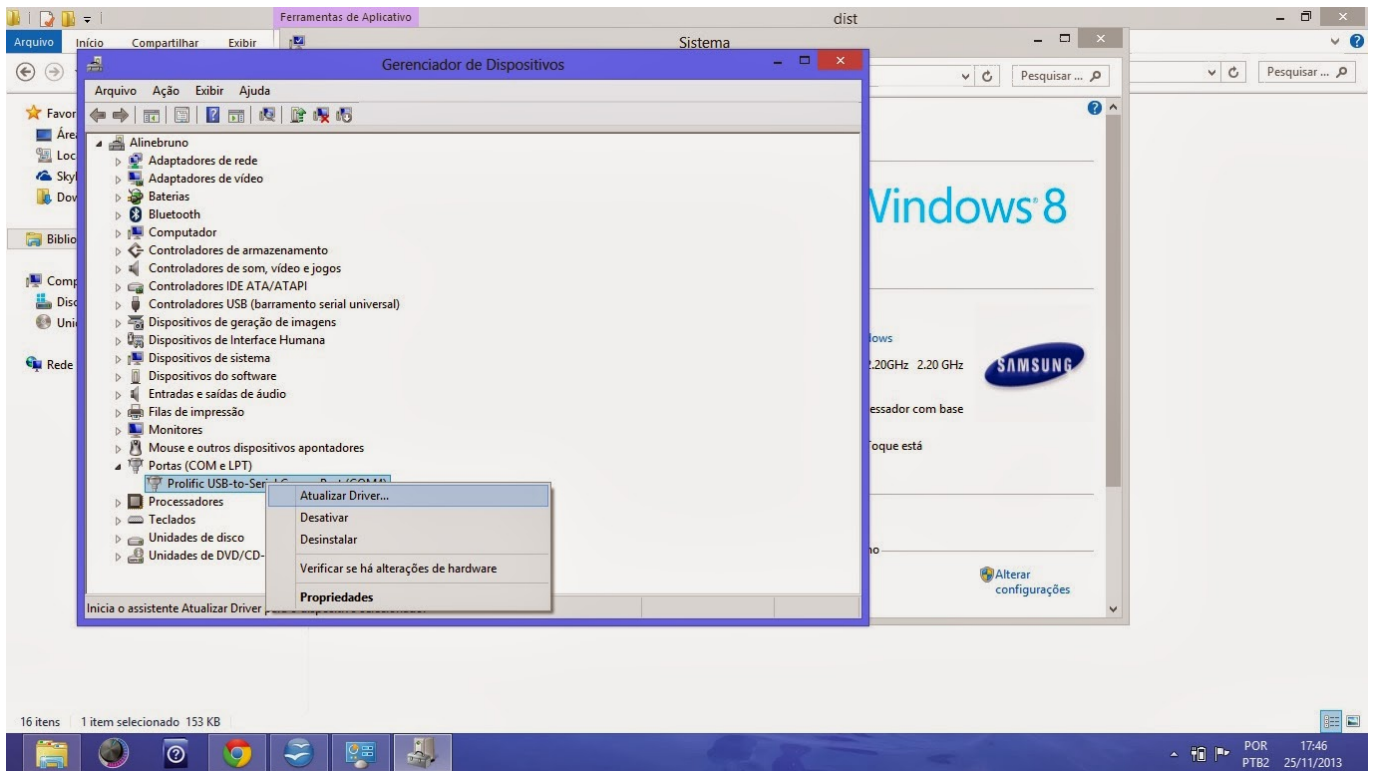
Ferramentas de Aplicativo
dist
Arquivo Início Compartilhar Exibir
Sistema
Pesquisar ...
Pesquisar ...
Gerenciador de Dispositivos
Arquivo Ação Exibir Ajuda
Favor
Áre
Loc
Sky
Dov
Biblio
Comp
Disc
Uni
Rede
Alinebruno
Adaptadores de rede
Adaptadores de vídeo
Baterias
Bluetooth
Computador
Controladores de armazenamento
Controladores de som, vídeo e jogos
Controladores IDE ATA/ATAPI
Controladores USB (barramento serial universal)
Dispositivos de geração de imagens
Dispositivos de Interface Humana
Dispositivos de sistema
Dispositivos do software
Entradas e saídas de áudio
Filas de impressão
Monitores
Mouse e outros dispositivos apontadores
Portas (COM e LPT)
Prolific USB-to-Seri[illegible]
Processadores
Teclados
Unidades de disco
Unidades de DVD/CD-
Atualizar Driver...
Desativar
Desinstalar
Verificar se há alterações de hardware
Propriedades
Inicia o assistente Atualizar Driver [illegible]
Windows 8
lows
2.20GHz 2.20 GHz
SAMSUNG
essador com base
Toque está
no
Alterar configurações
16 itens 1 item selecionado 153 KB
POR PTB2 17:46 25/11/2013